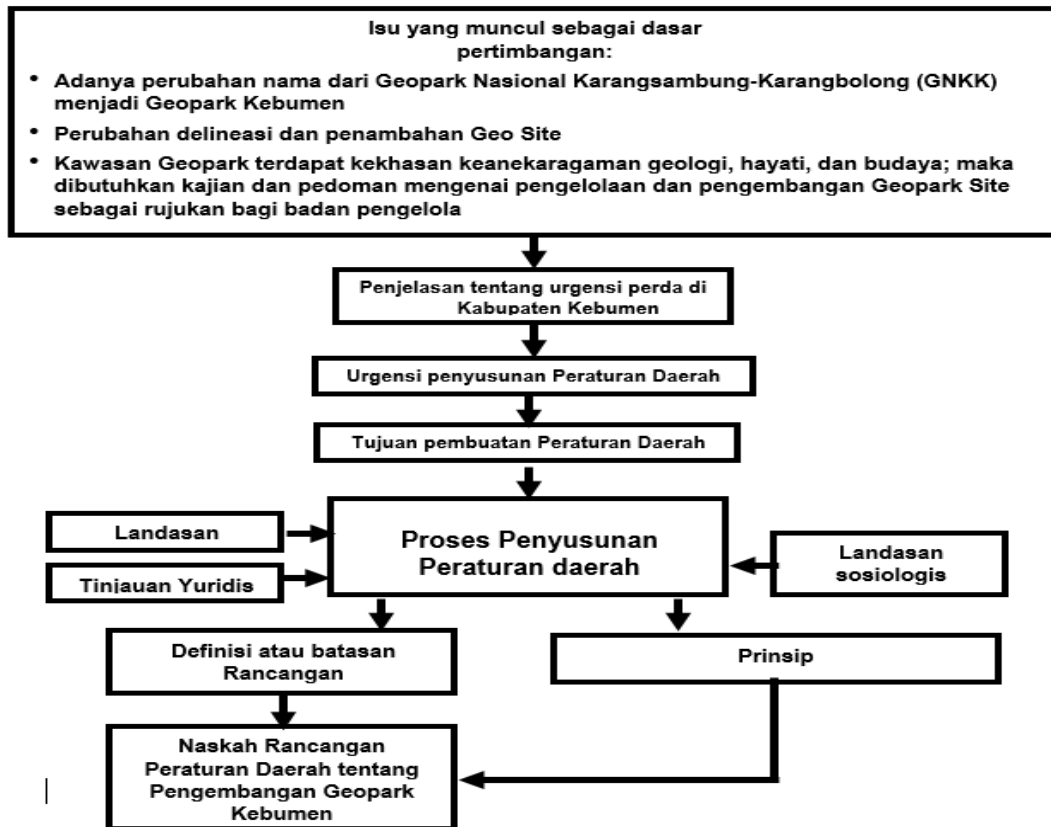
Isu yang muncul sebagai dasar pertimbangan:

• Adanya perubahan nama dari Geopark Nasional Karangsambung-Karangbolong (GNKK) menjadi Geopark Kebumen

• Perubahan delineasi dan penambahan Geo Site

• Kawasan Geopark terdapat kekhasan keanekaragaman geologi, hayati, dan budaya; maka dibutuhkan kajian dan pedoman mengenai pengelolaan dan pengembangan Geopark Site sebagai rujukan bagi badan pengelola

Penjelasan tentang urgensi perda di Kabupaten Kebumen

Urgensi penyusunan Peraturan Daerah

Tujuan pembuatan Peraturan Daerah

Landasan

Tinjauan Yuridis

Proses Penyusunan Peraturan daerah

Landasan sosiologis

Definisi atau batasan Rancangan

Prinsip

Naskah Rancangan Peraturan Daerah tentang Pengembangan Geopark Kebumen